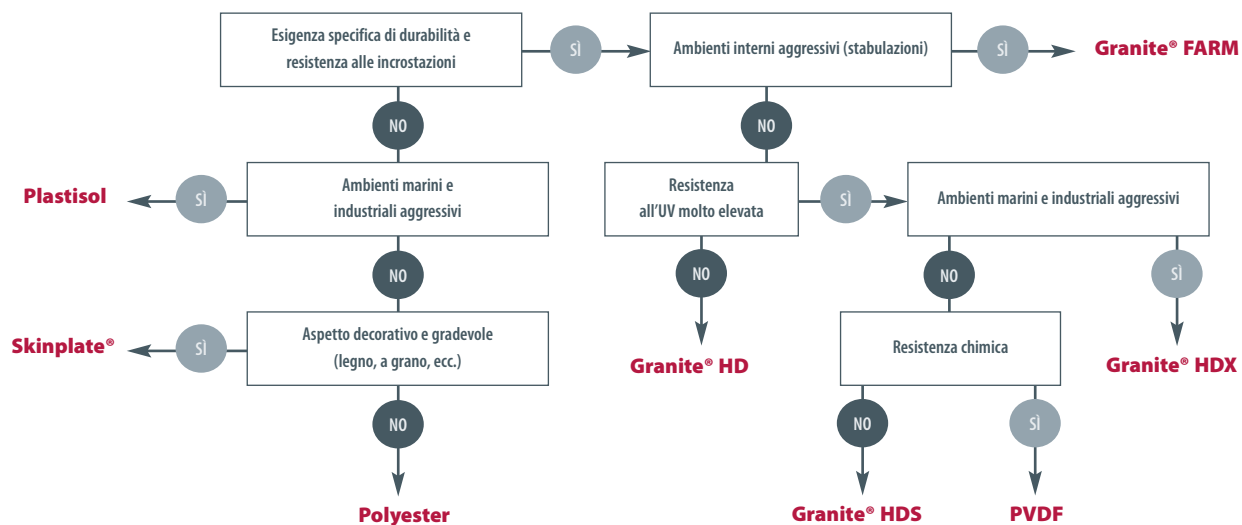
Esigenza specifica di durabilità e resistenza alle incrostazioni

SÌ

Ambienti interni aggressivi (stabulazioni)

SÌ

Granite® FARM

NO

NO

Plastisol

SÌ

Ambienti marini e industriali aggressivi

Resistenza all'UV molto elevata

SÌ

Ambienti marini e industriali aggressivi

NO

NO

NO

SÌ

Skinplate®

SÌ

Aspetto decorativo e gradevole (legno, a grano, ecc.)

Granite® HD

Resistenza chimica

Granite® HDX

NO

NO

SÌ

Polyester

Granite® HDS

PVDF